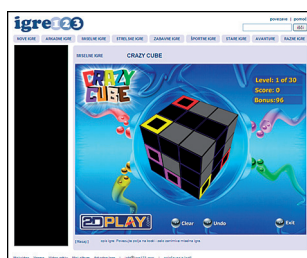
igre123

povezave | pomoč

išči

NOVE IGRE | AKCIJSKE IGRE | MISELNE IGRE | STRELSKE IGRE | ZABAVNE IGRE | ŠPORTNE IGRE | STARE IGRE | AVANTURE | RAZNE IGRE

MISELNE IGRE

CRAZY CUBE

CRAZY CUBE

Level: 1 of 30
Score: 0
Bonus: 96

2D PLAY

Clear

Undo

Exit

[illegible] igre. Preostale prikaže tudi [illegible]

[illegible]